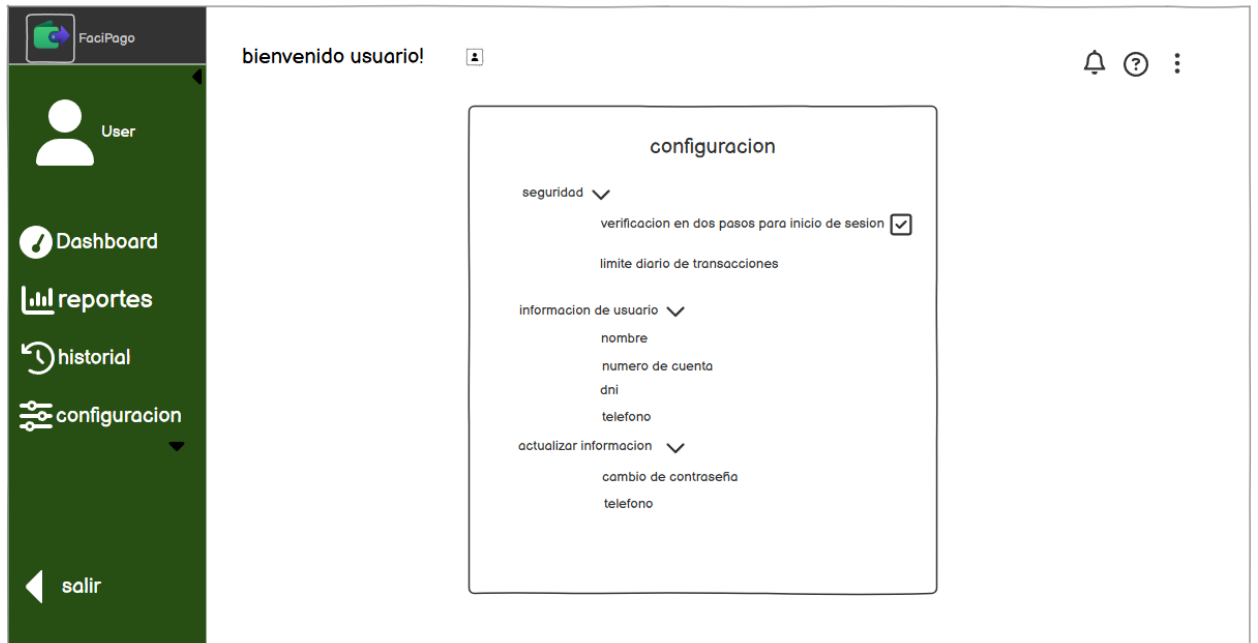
FaciPago

User

Dashboard

reportes

historial

configuracion

salir

bienvenido usuario!

configuracion

seguridad

verificacion en dos pasos para inicio de sesion

limite diario de transacciones

informacion de usuario

nombre

numero de cuenta

dni

telefono

actualizar informacion

cambio de contraseña

telefono